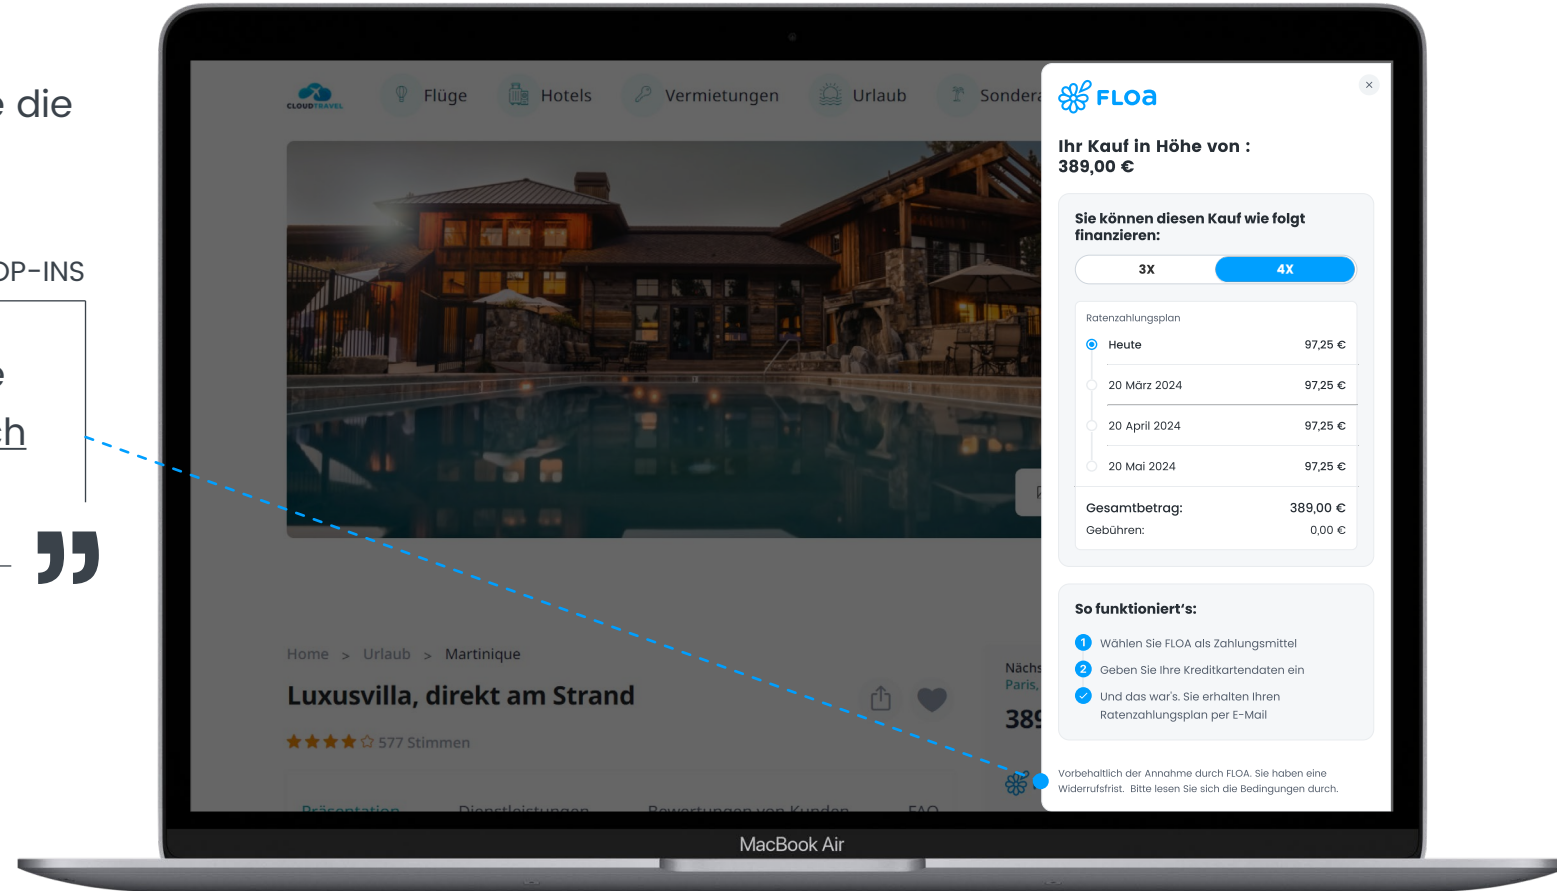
e die

OP-INS

e
ch

CLOUDTRAVEL

Flüge Hotels Vermietungen Urlaub Sondera

Home > Urlaub > Martinique

Luxusvilla, direkt am Strand

577 Stimmen

Nächs
Paris,

389

Präsentation Dienstleistungen Bewertungen von Kunden FAQ

FLOA

Ihr Kauf in Höhe von :
389,00 €

Sie können diesen Kauf wie folgt finanzieren:

3X | 4X

Ratenzahlungsplan

| | |
|---|---|
| Heute | 97,25 € |
| 20 März 2024 | 97,25 € |
| 20 April 2024 | 97,25 € |
| 20 Mai 2024 | 97,25 € |
| Gesamtbetrag: | 389,00 € |
| Gebühren: | 0,00 € |

So funktioniert's:

1 Wählen Sie FLOA als Zahlungsmittel

2 Geben Sie Ihre Kreditkartendaten ein

Und das war's. Sie erhalten Ihren Ratenzahlungsplan per E-Mail

Vorbehaltlich der Annahme durch FLOA. Sie haben eine Widerrufsfrist. Bitte lesen Sie sich die Bedingungen durch.

MacBook Air